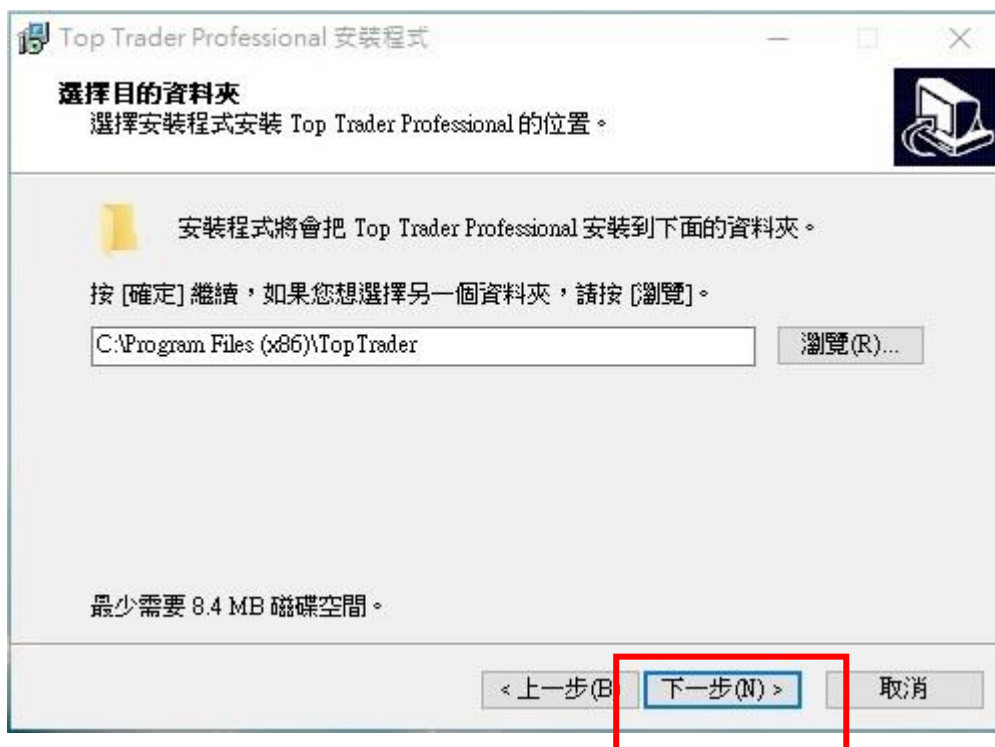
Top Trader Professional 安裝程式

選擇目的資料夾
選擇安裝程式安裝 Top Trader Professional 的位置。

安裝程式將會把 Top Trader Professional 安裝到下面的資料夾。

按 [確定] 繼續，如果您想選擇另一個資料夾，請按 [瀏覽]。

C:\Program Files (x86)\TopTrader

瀏覽(R)...

最少需要 8.4 MB 磁碟空間。

< 上一步(B)

下一步(N) >

取消